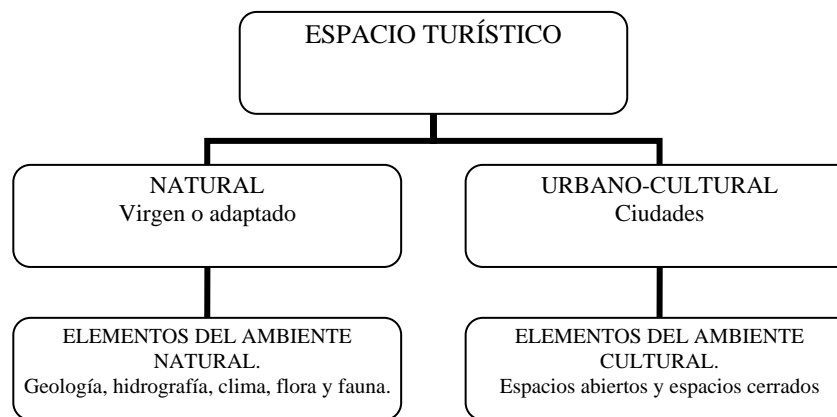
ESPACIO TURÍSTICO

NATURAL
Virgen o adaptado

URBANO-CULTURAL
Ciudades

ELEMENTOS DEL AMBIENTE NATURAL.
Geología, hidrografía, clima, flora y fauna.

ELEMENTOS DEL AMBIENTE CULTURAL.
Espacios abiertos y espacios cerrados